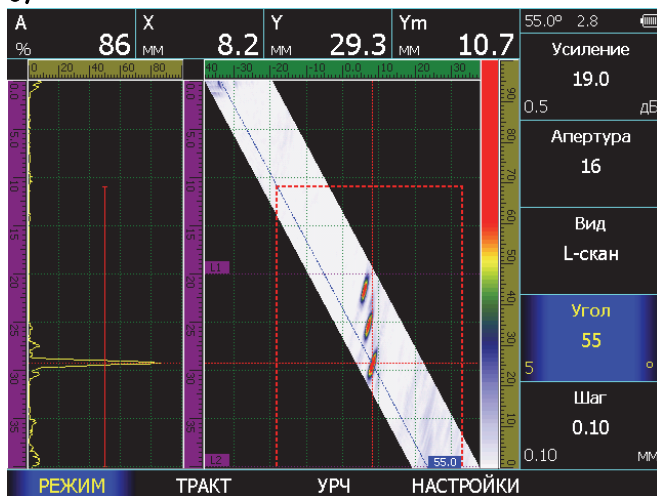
A
%
86
X
мм
8.2
Y
мм
29.3
Ym
мм
10.7
55.0° 2.8

0 20 40 60 80
-40 -30 -20 -10 0.0 10 20 30

0.0 5.0 10 15 20 25 30 35
L1
L2
55.0
90 80 70 60 50 40 30 20 10

Усиление
19.0
0.5
дБ
Апертура
16
Вид
L-скан
Угол
55
5
°
Шаг
0.10
0.10
мм

РЕЖИМ
ТРАКТ
УРЧ
НАСТРОЙКИ